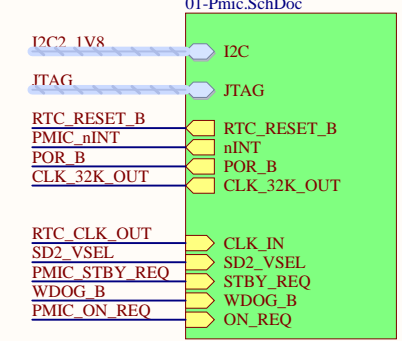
01-Pmic.SchDoc

I2C2_1V8
I2C

JTAG
JTAG

RTC_RESET_B
RTC_RESET_B

PMIC_nINT
nINT

POR_B
POR_B

CLK_32K_OUT
CLK_32K_OUT

RTC_CLK_OUT
CLK_IN

SD2_VSEL
SD2_VSEL

PMIC_STBY_REQ
STBY_REQ

WDOG_B
WDOG_B

PMIC_ON_REQ
ON_REQ